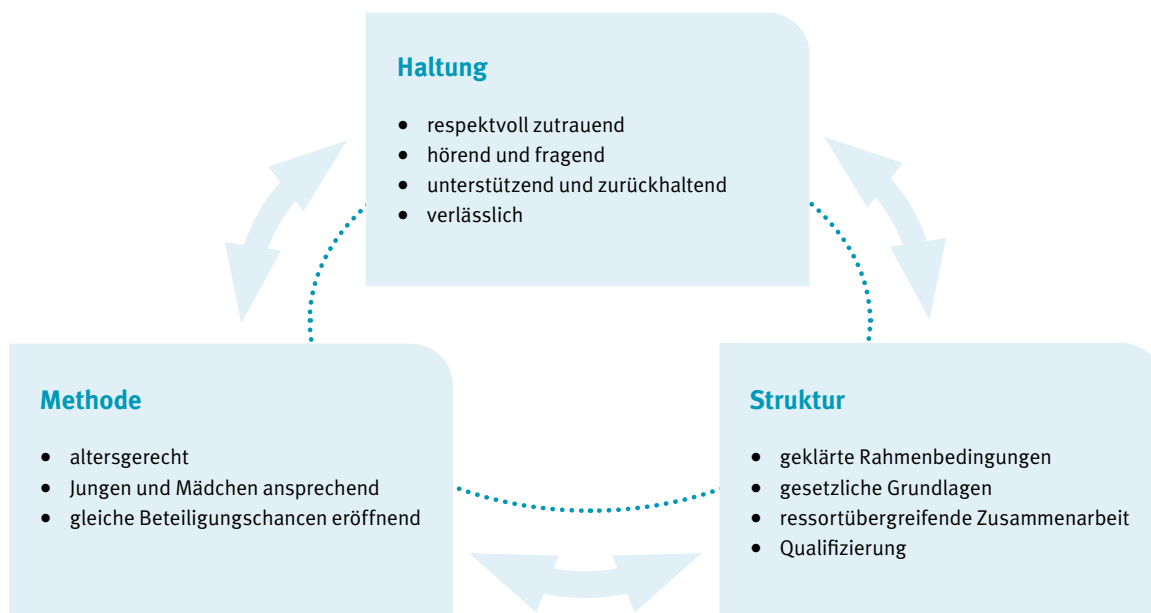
Haltung

- respektvoll zutrauend
- hörend und fragend
- unterstützend und zurückhaltend
- verlässlich

Methode

- altersgerecht
- Jungen und Mädchen ansprechend
- gleiche Beteiligungschancen eröffnend

Struktur

- geklärte Rahmenbedingungen
- gesetzliche Grundlagen
- ressortübergreifende Zusammenarbeit
- Qualifizierung